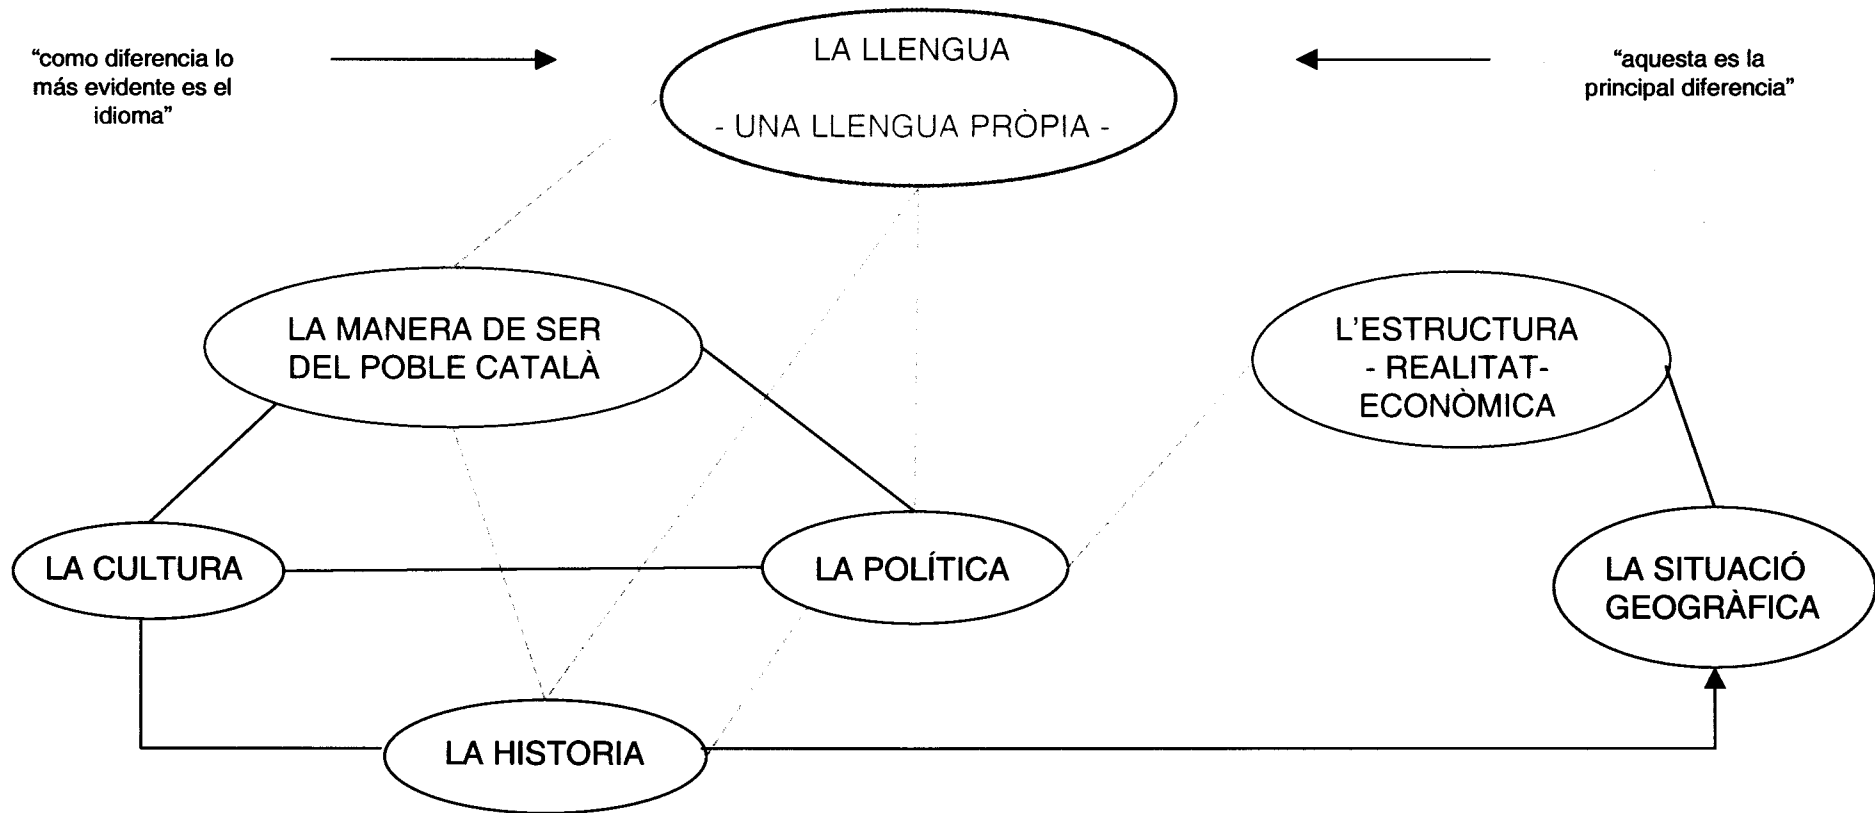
"como diferencia lo más evidente es el idioma"

LA LLENGUA

- UNA LLENGUA PRÒPIA -

"aquesta es la principal diferencia"

LA MANERA DE SER DEL POBLE CATALÀ

L'ESTRUCTURA - REALITAT- ECONÒMICA

LA CULTURA

LA POLÍTICA

LA SITUACIÓ GEOGRÀFICA

LA HISTORIA